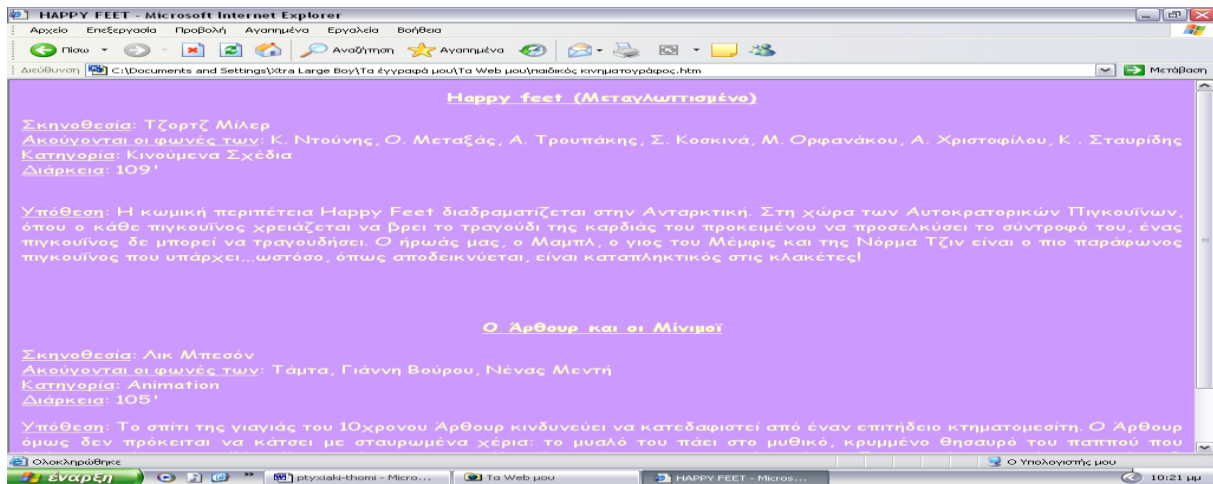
HAPPY FEET - Microsoft Internet Explorer

Αρχείο Επεξεργασία Προβολή Αγαπημένα Εργαλεία Βοήθεια

Πίσω Αναζήτηση Αγαπημένα

Διεύθυνση C:\Documents and Settings\Xtra Large Boy\Τα έγγραφά μου\Τα Web μου\παιδικός κινηματογράφος.htm Μετάβαση

Happy feet (Μεταγλωττισμένο)

Σκηνοθεσία: Τζορτζ Μίλερ
Ακούγονται οι φωνές των: Κ. Ντούνης, Ο. Μεταξάς, Α. Τρουπάκης, Σ. Κοσκινά, Μ. Ορφανάκου, Α. Χριστοφίλου, Κ . Σταυρίδης
Κατηγορία: Κινούμενα Σχέδια
Διάρκεια: 109'

Υπόθεση: Η κωμική περιπέτεια Happy Feet διαδραματίζεται στην Ανταρκτική. Στη χώρα των Αυτοκρατορικών Πιγκουίνων, όπου ο κάθε πιγκουίνος χρειάζεται να βρει το τραγούδι της καρδιάς του προκειμένου να προσελκύσει το σύντροφό του, ένας πιγκουίνος δε μπορεί να τραγουδήσει. Ο ήρωάς μας, ο Μαμπλ, ο γιος του Μέμφις και της Νόρμα Τζιν είναι ο πιο παράφωνος πιγκουίνος που υπάρχει...ωστόσο, όπως αποδεικνύεται, είναι καταπληκτικός στις κλακέτες!

Ο Άρθουρ και οι Μίνιμοϊ

Σκηνοθεσία: Λικ Μπεσόν
Ακούγονται οι φωνές των: Τάμτα, Γιάννη Βούρου, Νένας Μεντή
Κατηγορία: Animation
Διάρκεια: 105'

Υπόθεση: Το σπίτι της γιαγιάς του 10χρονου Άρθουρ κινδυνεύει να κατεδαφιστεί από έναν επιτήδειο κτηματομεσίτη. Ο Άρθουρ όμως δεν πρόκειται να κάτσει με σταυρωμένα χέρια: το μυαλό του πάει στο μυθικό, κρυμμένο θησαυρό του παππού που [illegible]

Ολοκληρώθηκε Ο Υπολογιστής μου

έναρξη ptyxiaki-thomi - Micro... Τα Web μου HAPPY FEET - Micros... 10:21 μμ